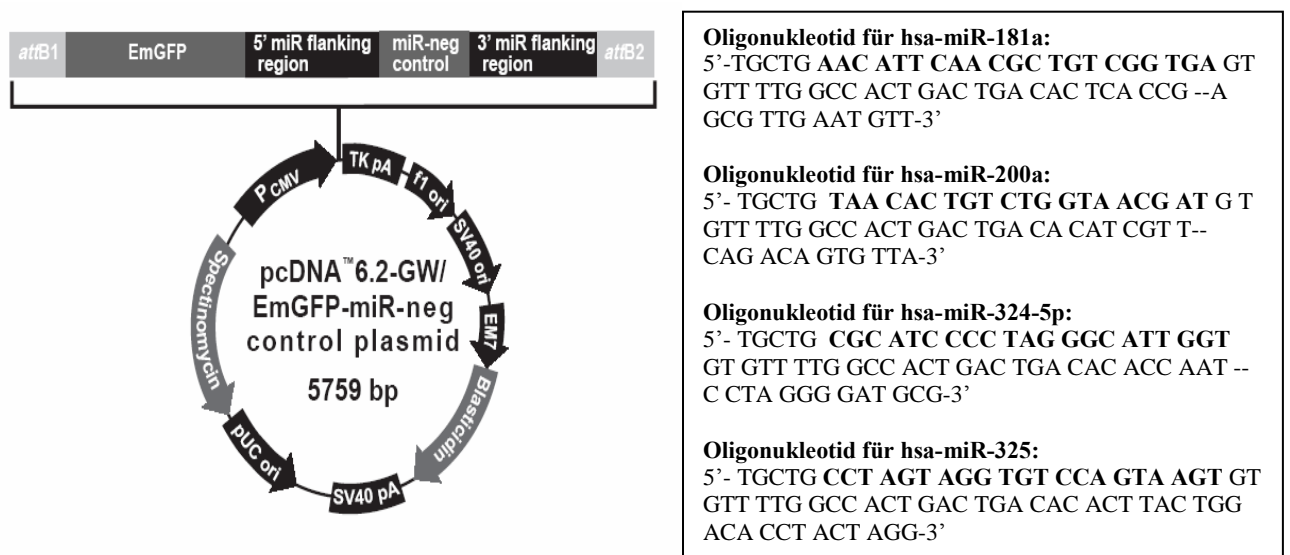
attB1 EmGFP 5' miR flanking region miR-neg control 3' miR flanking region attB2

P CMV
TK pA
f1 ori
SV40 ori
EM7
Blasticidin
SV40 pA
pUC ori
Spectinomycin

pcDNA™6.2-GW/ EmGFP-miR-neg control plasmid
5759 bp

**Oligonukleotid für hsa-miR-181a:**
5'-TGCTG **AAC ATT CAA CGC TGT CGG TGA** GT GTT TTG GCC ACT GAC TGA CAC TCA CCG --A GCG TTG AAT GTT-3'

**Oligonukleotid für hsa-miR-200a:**
5'- TGCTG **TAA CAC TGT CTG GTA ACG AT** G T GTT TTG GCC ACT GAC TGA CA CAT CGT T-- CAG ACA GTG TTA-3'

**Oligonukleotid für hsa-miR-324-5p:**
5'- TGCTG **CGC ATC CCC TAG GGC ATT GGT** GT GTT TTG GCC ACT GAC TGA CAC ACC AAT -- C CTA GGG GAT GCG-3'

**Oligonukleotid für hsa-miR-325:**
5'- TGCTG **CCT AGT AGG TGT CCA GTA AGT** GT GTT TTG GCC ACT GAC TGA CAC ACT TAC TGG ACA CCT ACT AGG-3'